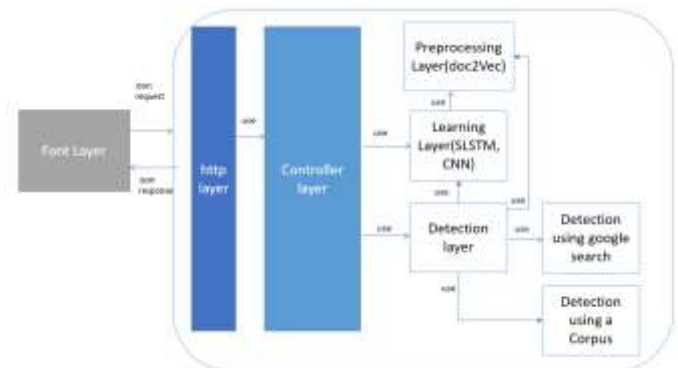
Font Layer

json request

json response

http layer

use

Controller layer

use

use

Preprocessing Layer(doc2Vec)

use

Learning Layer(SLSTM, CNN)

use

use

Detection layer

use

Detection using google search

use

Detection using a Corpus